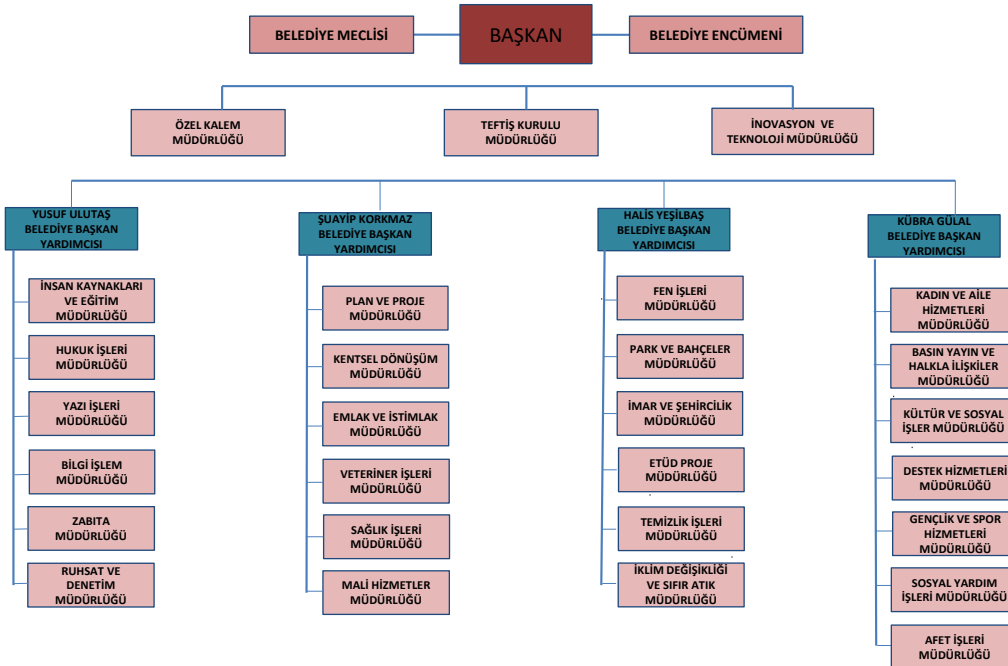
BELEDİYE MECLİSİ

BAŞKAN

BELEDİYE ENCÜMENİ

ÖZEL KALEM MÜDÜRLÜĞÜ

TEFTİŞ KURULU MÜDÜRLÜĞÜ

İNOVASYON VE TEKNOLOJİ MÜDÜRLÜĞÜ

YUSUF ULUTAŞ BELEDİYE BAŞKAN YARDIMCISI

İNSAN KAYNAKLARI VE EĞİTİM MÜDÜRLÜĞÜ

HUKUK İŞLERİ MÜDÜRLÜĞÜ

YAZI İŞLERİ MÜDÜRLÜĞÜ

BİLGİ İŞLEM MÜDÜRLÜĞÜ

ZABITA MÜDÜRLÜĞÜ

RUHSAT VE DENETİM MÜDÜRLÜĞÜ

ŞUAYİP KORKMAZ BELEDİYE BAŞKAN YARDIMCISI

PLAN VE PROJE MÜDÜRLÜĞÜ

KENTSEL DÖNÜŞÜM MÜDÜRLÜĞÜ

EMLAK VE İSTİMLAK MÜDÜRLÜĞÜ

VETERİNER İŞLERİ MÜDÜRLÜĞÜ

SAĞLIK İŞLERİ MÜDÜRLÜĞÜ

MALİ HİZMETLER MÜDÜRLÜĞÜ

HALİS YEŞİLBAŞ BELEDİYE BAŞKAN YARDIMCISI

FEN İŞLERİ MÜDÜRLÜĞÜ

PARK VE BAHÇELER MÜDÜRLÜĞÜ

İMAR VE ŞEHİRCİLİK MÜDÜRLÜĞÜ

ETÜD PROJE MÜDÜRLÜĞÜ

TEMİZLİK İŞLERİ MÜDÜRLÜĞÜ

İKLİM DEĞİŞİKLİĞİ VE SIFIR ATIK MÜDÜRLÜĞÜ

KÜBRA GÜLAL BELEDİYE BAŞKAN YARDIMCISI

KADIN VE AİLE HİZMETLERİ MÜDÜRLÜĞÜ

BASIN YAYIN VE HALKLA İLİŞKİLER MÜDÜRLÜĞÜ

KÜLTÜR VE SOSYAL İŞLER MÜDÜRLÜĞÜ

DESTEK HİZMETLERİ MÜDÜRLÜĞÜ

GENÇLİK VE SPOR HİZMETLERİ MÜDÜRLÜĞÜ

SOSYAL YARDIM İŞLERİ MÜDÜRLÜĞÜ

AFET İŞLERİ MÜDÜRLÜĞÜ